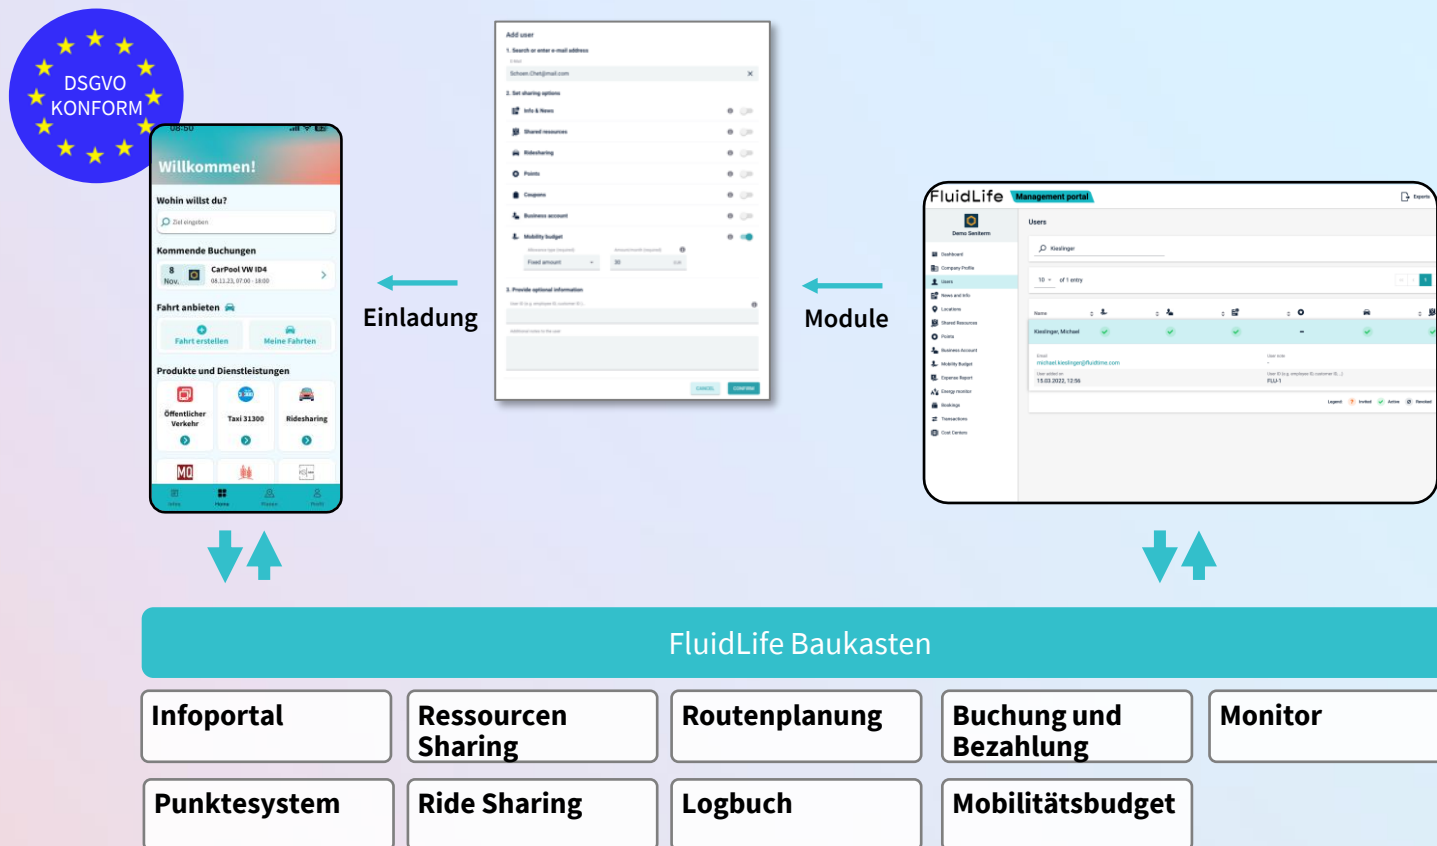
DSGVO KONFORM

08:50

Willkommen!

Wohin willst du?

Ziel eingeben

Kommende Buchungen

8 Nov. CarPool VW ID4 08.11.23, 07:00 - 18:00

Fahrt anbieten

Fahrt erstellen

Meine Fahrten

Produkte und Dienstleistungen

Öffentlicher Verkehr

Taxi 31300

Ridesharing

Home

Einladung

Add user

1. Search or enter e-mail address

Schoen.Chet@mail.com

2. Set sharing options

Info & News

Shared resources

Ridesharing

Points

Coupons

Business account

Mobility budget

Fixed amount

30

3. Provide optional information

CANCEL

CONFIRM

Module

FluidLife Management portal

Demo Senitem

Users

Dashboard

Company Profile

Users

News and Info

Locations

Shared Resources

Points

Business Account

Mobility Budget

Expense Report

Energy monitor

Bookings

Transactions

Cost Centers

Kieslinger

10 of 1 entry

Name

Kieslinger, Michael

michael.kieslinger@fluidtime.com

15.03.2022, 12:56

FLU-1

Legend: Invited Active Revoked

FluidLife Baukasten

Infoportal

Ressourcen Sharing

Routenplanung

Buchung und Bezahlung

Monitor

Punktesystem

Ride Sharing

Logbuch

Mobilitätsbudget